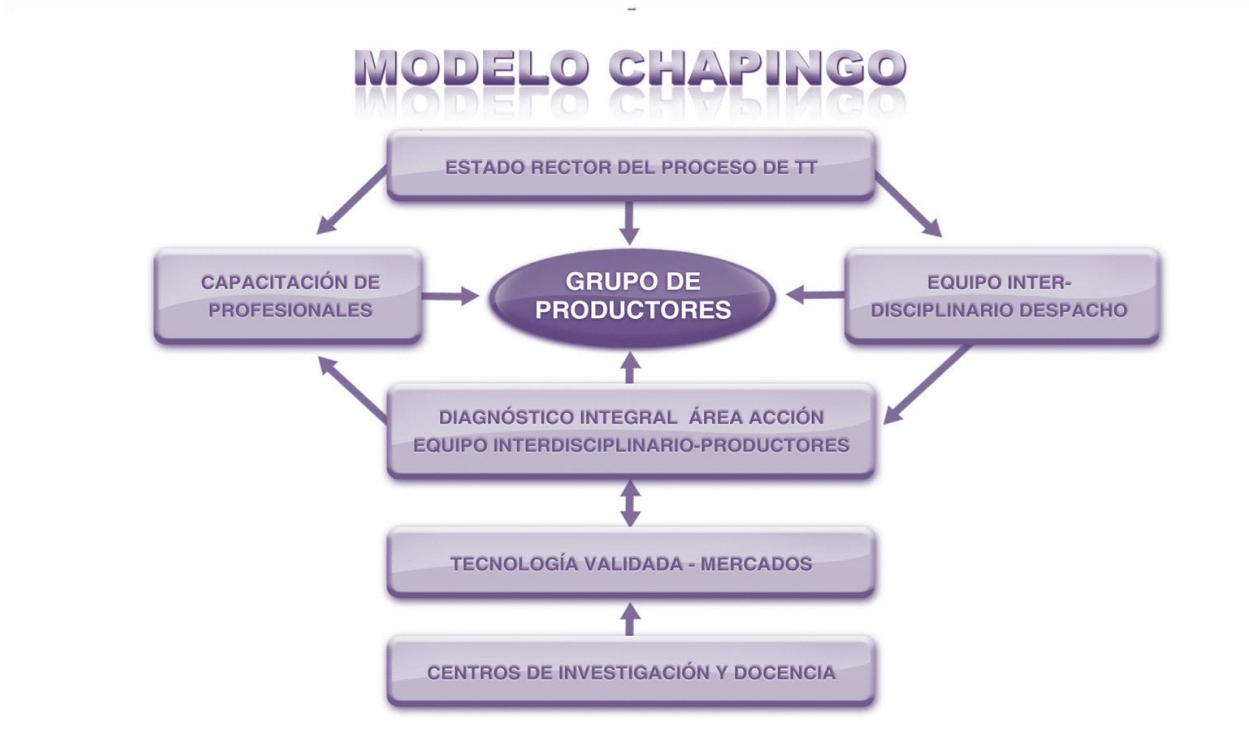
MODELO CHAPINGO

ESTADO RECTOR DEL PROCESO DE TT

CAPACITACIÓN DE PROFESIONALES

GRUPO DE PRODUCTORES

EQUIPO INTERDISCIPLINARIO DESPACHO

DIAGNÓSTICO INTEGRAL ÁREA ACCIÓN EQUIPO INTERDISCIPLINARIO-PRODUCTORES

TECNOLOGÍA VALIDADA - MERCADOS

CENTROS DE INVESTIGACIÓN Y DOCENCIA